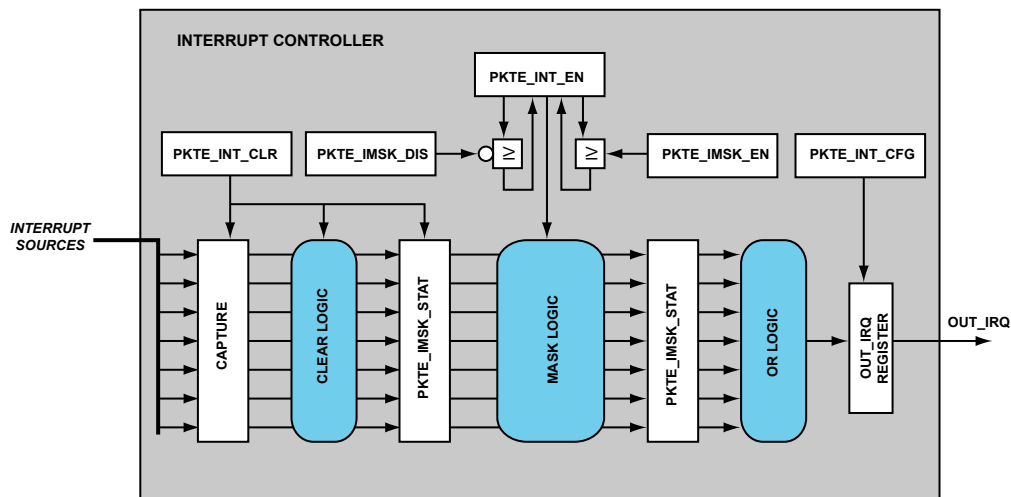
INTERRUPT CONTROLLER

PKTE_INT_EN

PKTE_INT_CLR

PKTE_IMSK_DIS

$\geq$

$\geq$

PKTE_IMSK_EN

PKTE_INT_CFG

INTERRUPT SOURCES

CAPTURE

CLEAR LOGIC

PKTE_IMSK_STAT

MASK LOGIC

PKTE_IMSK_STAT

OR LOGIC

OUT_IRQ REGISTER

OUT_IRQ